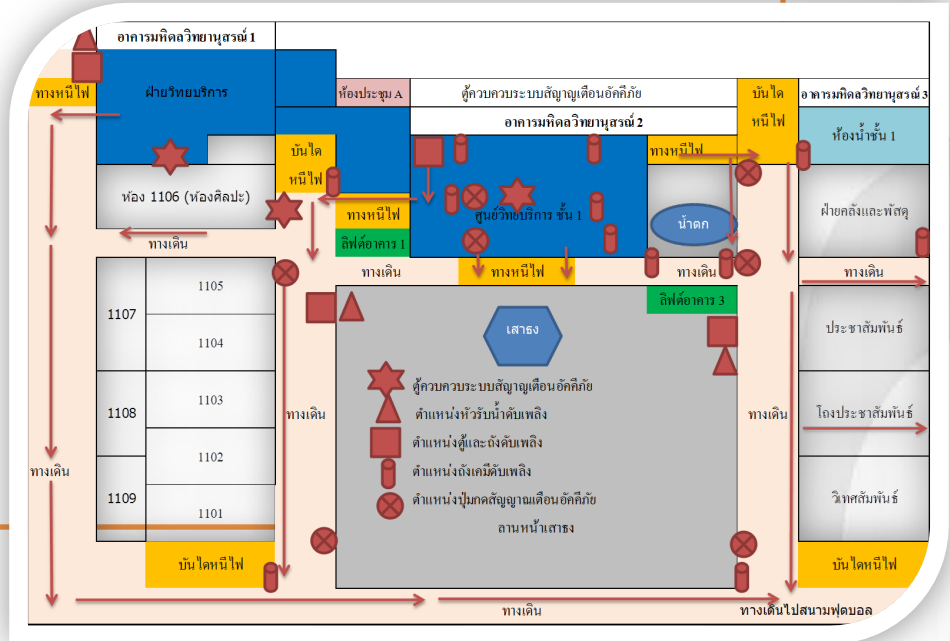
อาคารมหิดลวิทยานุสรณ์ 1

ทางหนีไฟ

ฝ่ายวิทยบริการ

ห้องประชุม A

ตู้ควบคุมระบบสัญญาณเตือนอัคคีภัย

บันได หนีไฟ

อาคารมหิดลวิทยานุสรณ์ 3

อาคารมหิดลวิทยานุสรณ์ 2

ห้องน้ำชั้น 1

บันได หนีไฟ

ทางหนีไฟ

ห้อง 1106 (ห้องศิลปะ)

ทางหนีไฟ

ศูนย์วิทยบริการ ชั้น 1

น้ำตก

ฝ่ายคลังและพัสดุ

ลิฟต์อาคาร 1

ทางเดิน

ทางเดิน

ทางหนีไฟ

ทางเดิน

ทางเดิน

1105

ลิฟต์อาคาร 3

1107

1104

เสาธง

ประชาสัมพันธ์

1103

ตู้ควบคุมระบบสัญญาณเตือนอัคคีภัย

ตำแหน่งหัวรับน้ำดับเพลิง

1108

ทางเดิน

ทางเดิน

โถงประชาสัมพันธ์

ตำแหน่งตู้และถังดับเพลิง

1102

ทางเดิน

ตำแหน่งถังเคมีดับเพลิง

1109

ตำแหน่งปุ่มกดสัญญาณเตือนอัคคีภัย

วิเทศสัมพันธ์

1101

ลานหน้าเสาธง

บันไดหนีไฟ

บันไดหนีไฟ

ทางเดิน

ทางเดินไปสนามฟุตบอล